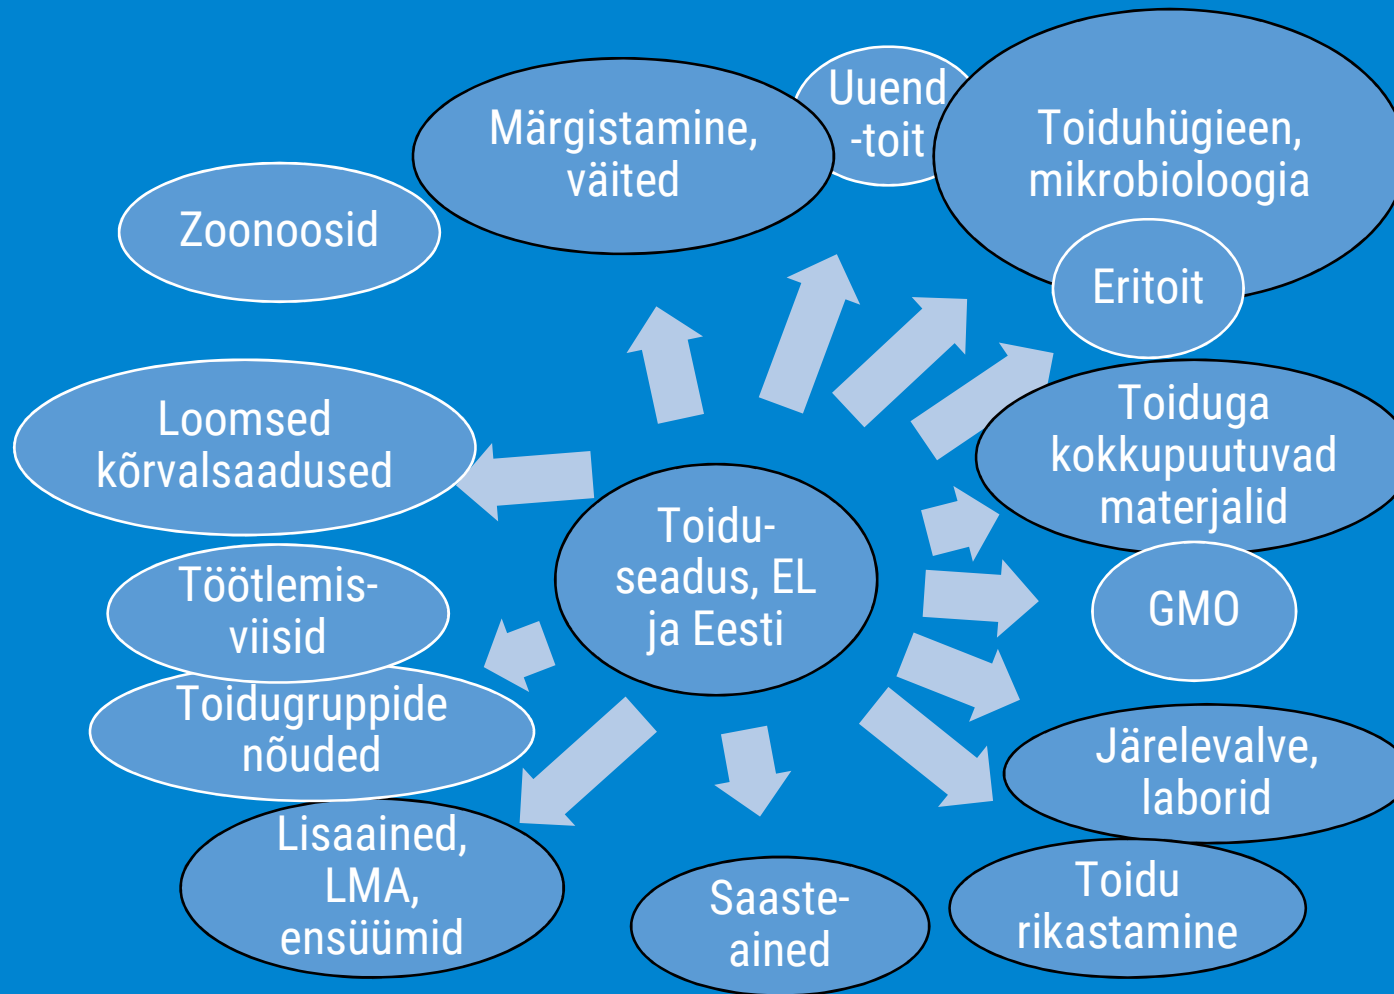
Toidu-seadus, EL ja Eesti

Märgistamine, väited

Uuend -toit

Toiduhügieen, mikrobioloogia

Eritoit

Toiduga kokkupuutuvad materjalid

GMO

Järelevalve, laborid

Toidu rikastamine

Saaste-ained

Lisaained, LMA, ensüümid

Toidugruppide nõuded

Töötlemis-viisid

Loomsed kõrvalsaadused

Zoonoosid